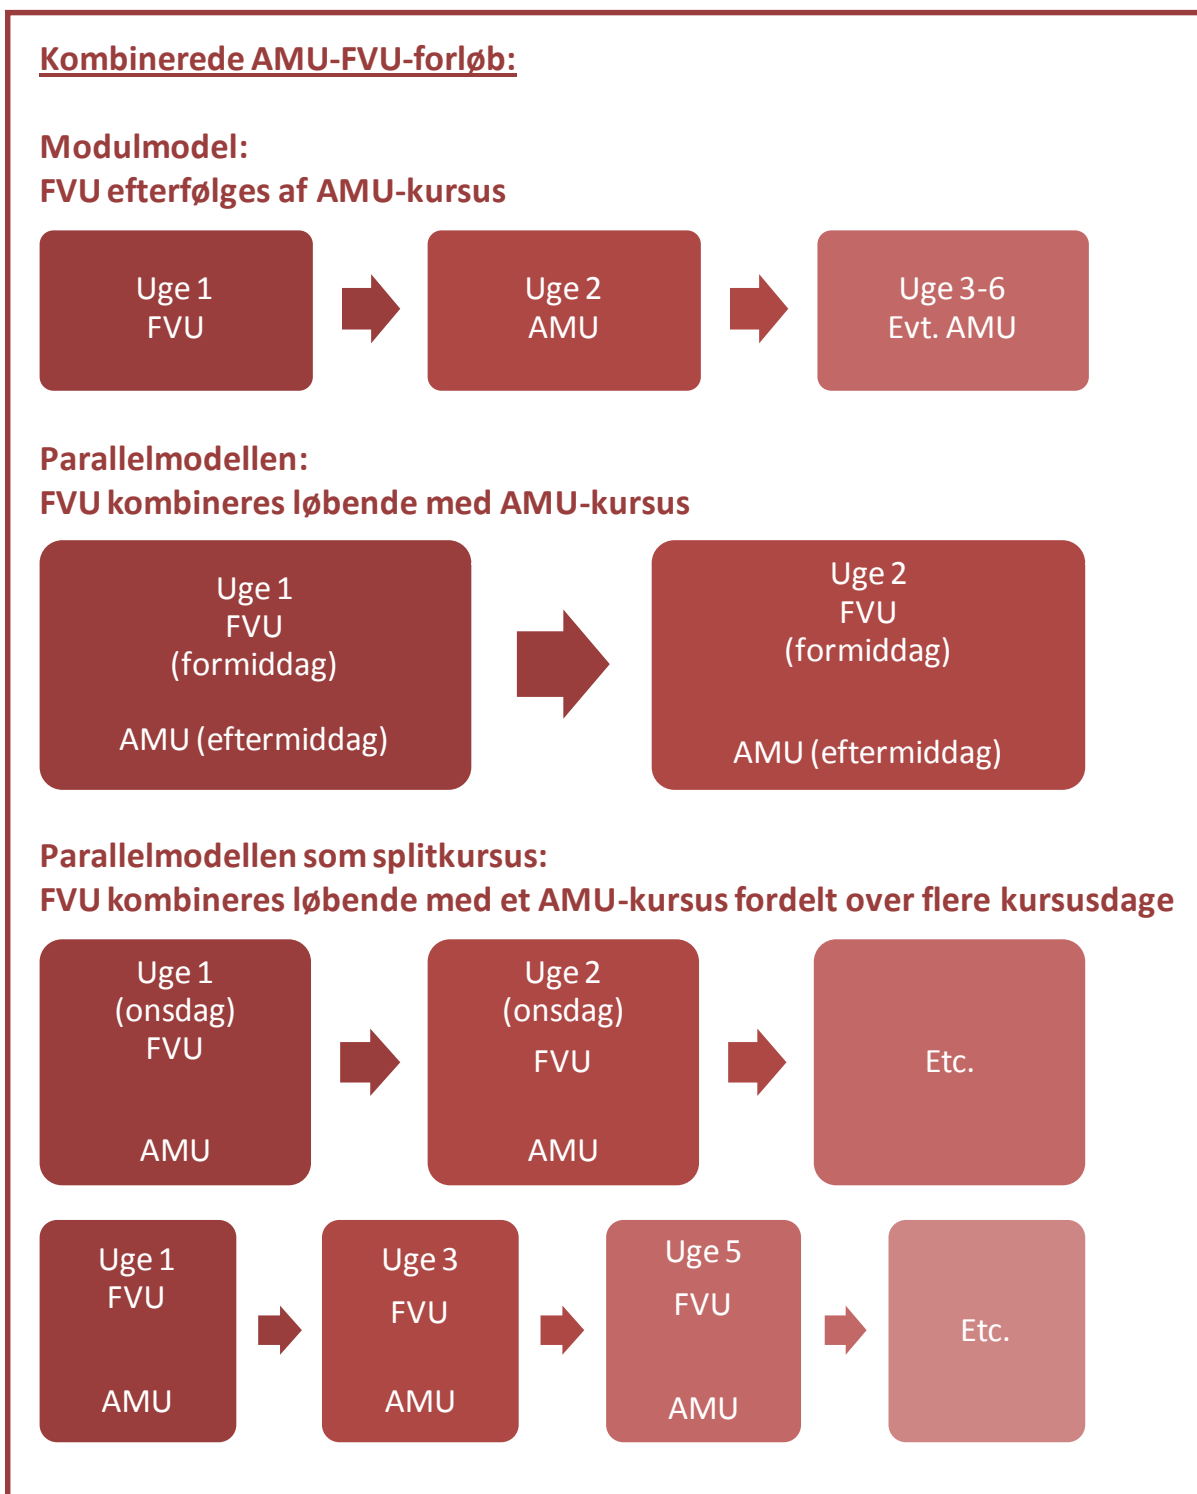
Kombinerede AMU-FVU-forløb:

Modulmodel:
FVU efterfølges af AMU-kursus

Uge 1
FVU

Uge 2
AMU

Uge 3-6
Evt. AMU

Parallelmodellen:
FVU kombineres løbende med AMU-kursus

Uge 1
FVU
(formiddag)

AMU (eftermiddag)

Uge 2
FVU
(formiddag)

AMU (eftermiddag)

Parallelmodellen som splitkursus:
FVU kombineres løbende med et AMU-kursus fordelt over flere kursusdage

Uge 1
(onsdag)
FVU

AMU

Uge 2
(onsdag)
FVU

AMU

Etc.

Uge 1
FVU

AMU

Uge 3
FVU

AMU

Uge 5
FVU

AMU

Etc.